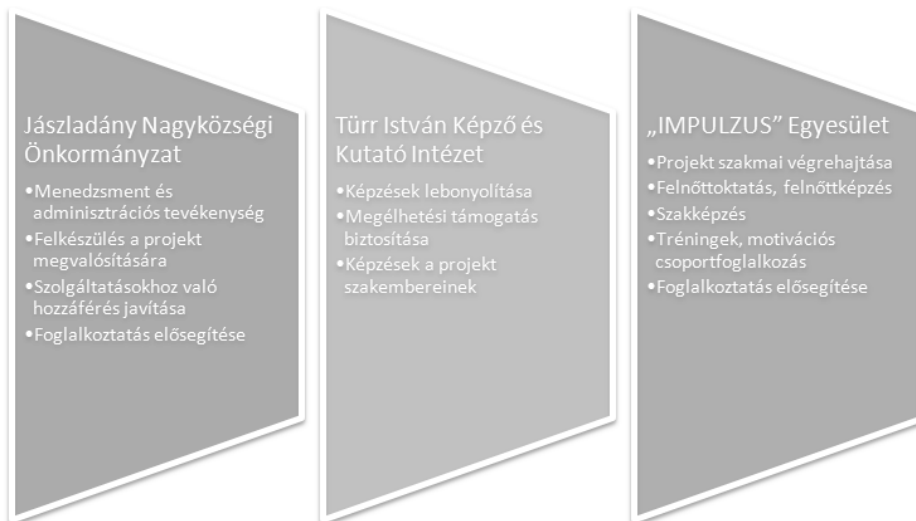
Jászladány Nagyközségi Önkormányzat

- Menedzsment és adminisztrációs tevékenység
- Felkészülés a projekt megvalósítására
- Szolgáltatásokhoz való hozzáférés javítása
- Foglalkoztatás elősegítése

Türr István Képző és Kutató Intézet

- Képzések lebonyolítása
- Megélhetési támogatás biztosítása
- Képzések a projekt szakembereinek

„IMPULZUS" Egyesület

- Projekt szakmai végrehajtása
- Felnőttoktatás, felnőttképzés
- Szakképzés
- Tréningek, motivációs csoportfoglalkozás
- Foglalkoztatás elősegítése